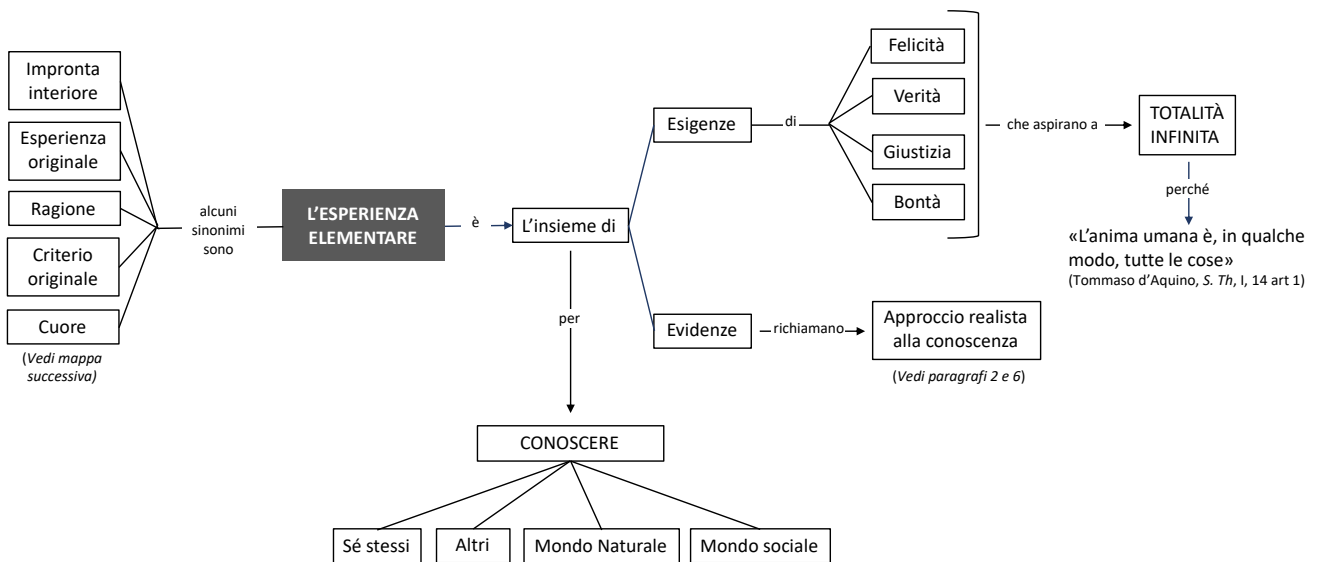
Impronta interiore

Esperienza originale

Ragione

Criterio originale

Cuore

(*Vedi mappa successiva)*

alcuni sinonimi sono

L'ESPERIENZA ELEMENTARE

è

L'insieme di

Esigenze

di

Felicità

Verità

Giustizia

Bontà

che aspirano a

TOTALITÀ INFINITA

perché

«L'anima umana è, in qualche modo, tutte le cose»
(Tommaso d'Aquino, *S. Th*, I, 14 art 1)

Evidenze

richiamano

Approccio realista alla conoscenza

(*Vedi paragrafi 2 e 6*)

per

CONOSCERE

Sé stessi

Altri

Mondo Naturale

Mondo sociale